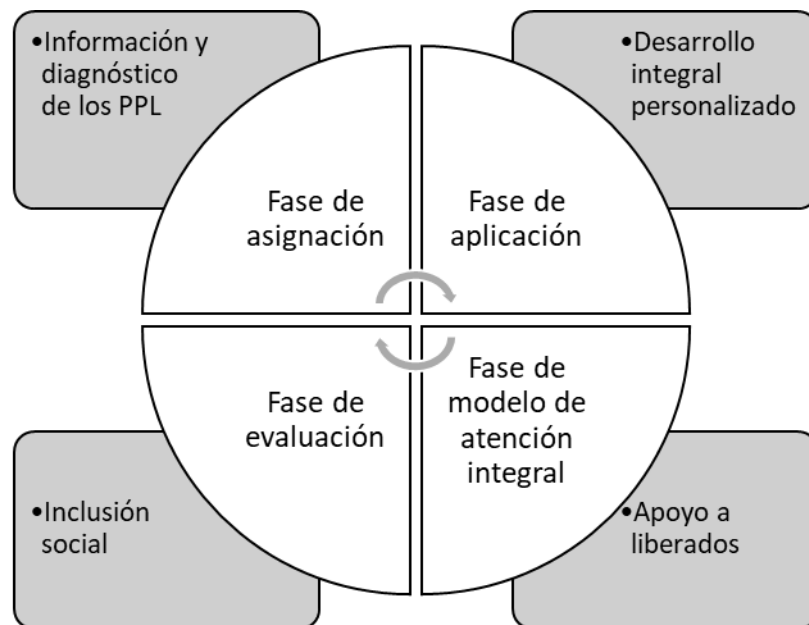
•Información y diagnóstico de los PPL

•Desarrollo integral personalizado

Fase de asignación

Fase de aplicación

Fase de evaluación

Fase de modelo de atención integral

•Inclusión social

•Apoyo a liberados